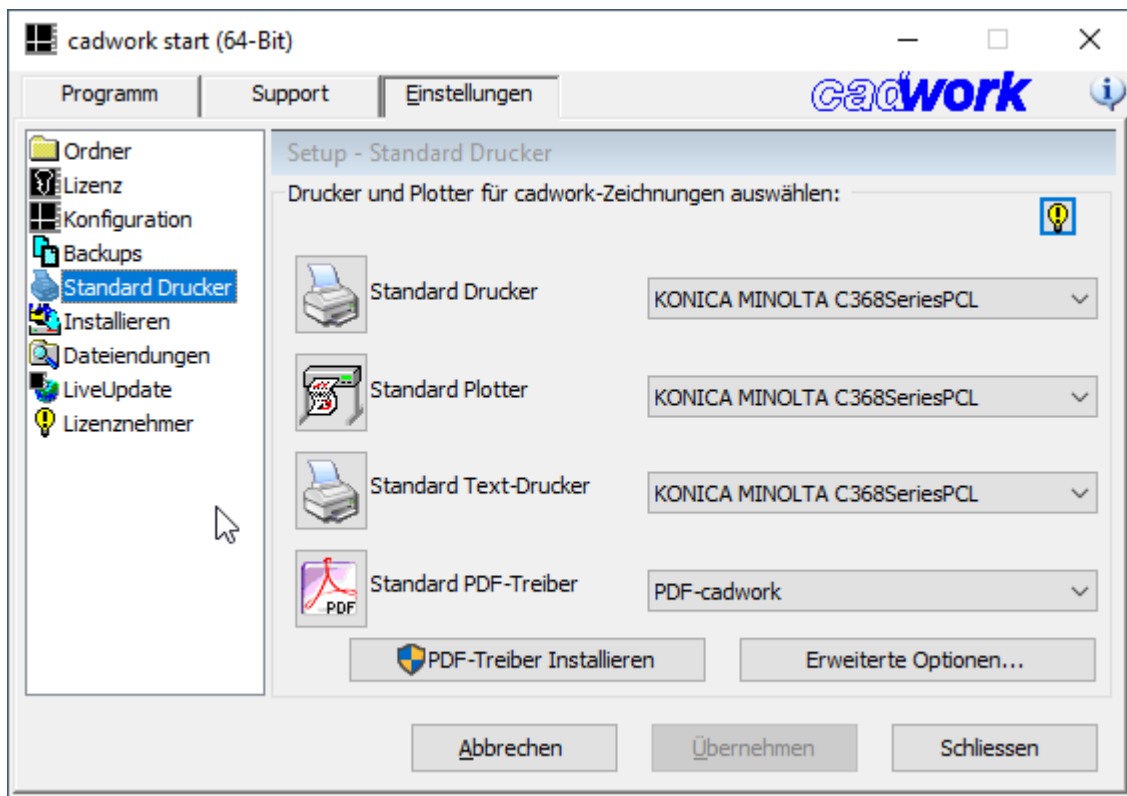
cadwork start (64-Bit)

Programm
Support
Einstellungen

cadwork

Ordner
Lizenz
Konfiguration
Backups
Standard Drucker
Installieren
Dateiendungen
LiveUpdate
Lizenznehmer

Setup - Standard Drucker

Drucker und Plotter für cadwork-Zeichnungen auswählen:

Standard Drucker
KONICA MINOLTA C368SeriesPCL

Standard Plotter
KONICA MINOLTA C368SeriesPCL

Standard Text-Drucker
KONICA MINOLTA C368SeriesPCL

PDF
Standard PDF-Treiber
PDF-cadwork

PDF-Treiber Installieren
Erweiterte Optionen...

Abbrechen
Übernehmen
Schliessen